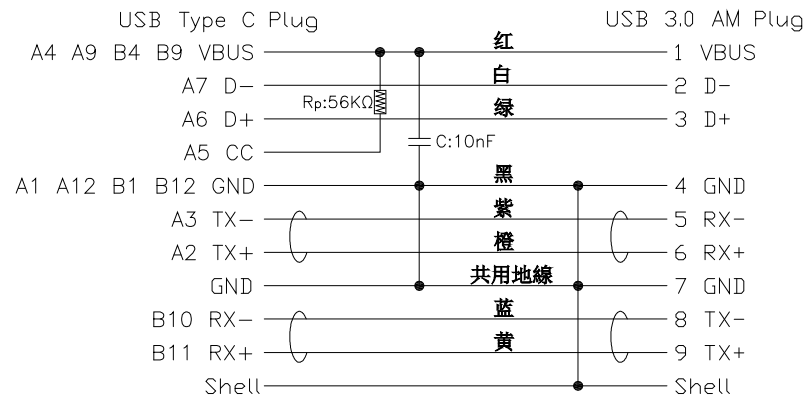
USB Type C Plug

USB 3.0 AM Plug

A4 A9 B4 B9 VBUS
A7 D−
A6 D+
A5 CC
A1 A12 B1 B12 GND
A3 TX−
A2 TX+
GND
B10 RX−
B11 RX+
Shell

Rp:56KΩ

C:10nF

红
白
绿
黑
紫
橙
共用地線
蓝
黄

1 VBUS
2 D−
3 D+
4 GND
5 RX−
6 RX+
7 GND
8 TX−
9 TX+
Shell